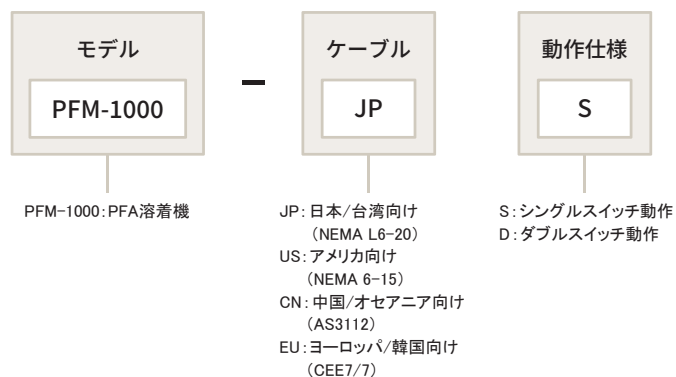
モデル

PFM-1000

–

ケーブル

JP

動作仕様

S

PFM-1000:PFA溶着機

JP:日本/台湾向け
(NEMA L6-20)
US:アメリカ向け
(NEMA 6-15)
CN:中国/オセアニア向け
(AS3112)
EU:ヨーロッパ/韓国向け
(CEE7/7)

S:シングルスイッチ動作
D:ダブルスイッチ動作